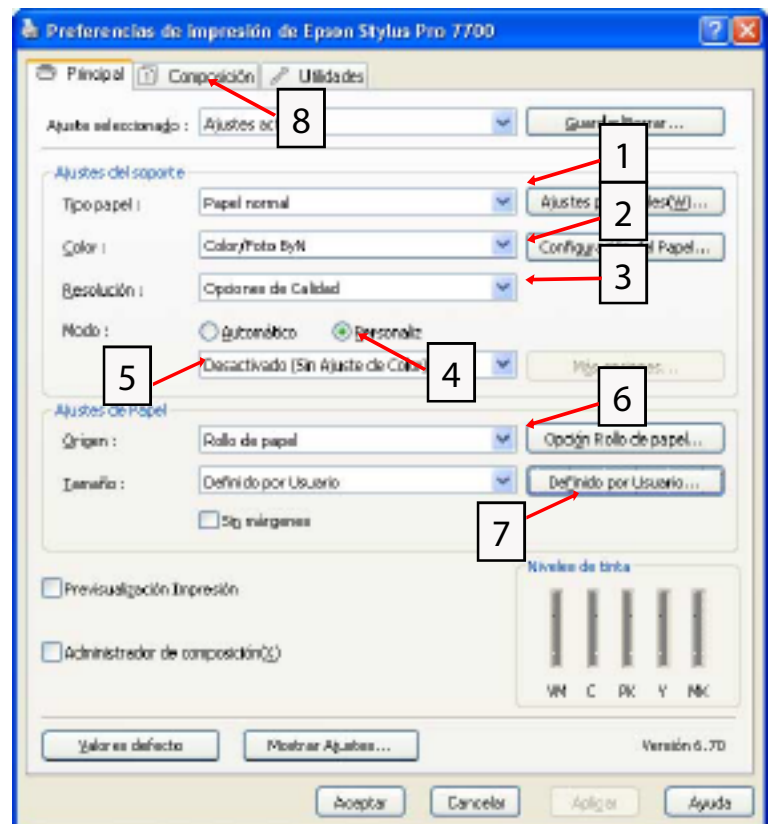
Preferencias de impresión de Epson Stylus Pro 7700

Principal | Composición | Utilidades

8

Ajuste seleccionado : Ajustes ac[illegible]
Guardar/borrar ...

1

Ajustes del soporte
Tipo papel : Papel normal
Ajustes p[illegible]les(W)...

2

Color : Color/Foto ByN
Configu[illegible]l Papel...

3

Resolución : Opciones de Calidad

Modo : Automático Personaliz

5

4

Desactivado (Sin Ajuste de Colo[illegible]
Más opciones...

6

Ajustes de Papel
Origen : Rollo de papel
Opción Rollo de papel...

Tamaño : Definido por Usuario
Definido por Usuario...

Sin márgenes

7

Niveles de tinta

Previsualización Impresión

Administrador de composición(X)

VM C PK Y MK

Valores defecto
Mostrar Ajustes...
Versión 6.70

Aceptar Cancelar Aplicar Ayuda